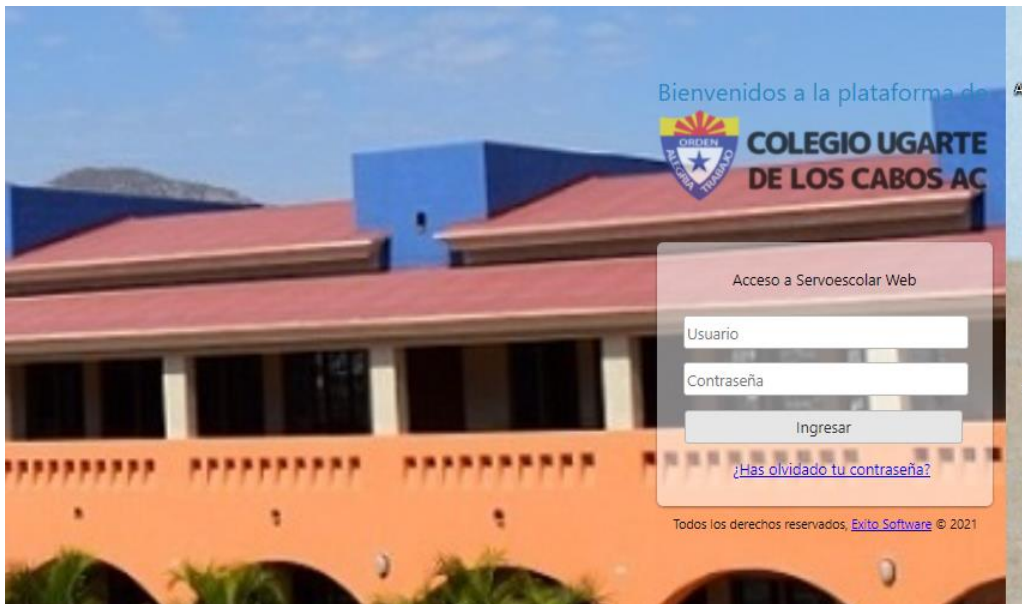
Bienvenidos a la plataforma de

ORDEN
ALEGRIA TRABAJO

COLEGIO UGARTE
DE LOS CABOS AC

Acceso a Servoescolar Web

Usuario

Contraseña

Ingresar

¿Has olvidado tu contraseña?

Todos los derechos reservados, Exito Software © 2021